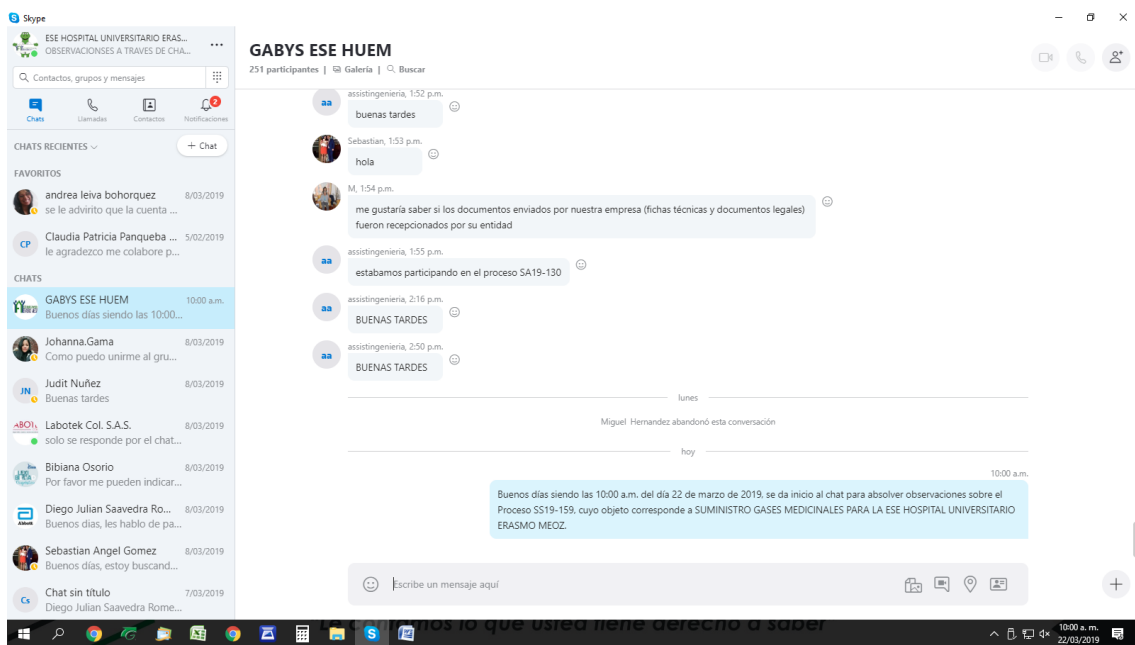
Skype

ESE HOSPITAL UNIVERSITARIO ERAS...
OBSERVACIONSES A TRAVES DE CHA...

Contactos, grupos y mensajes

Chats Llamadas Contactos Notificaciones 2

CHATS RECIENTES + Chat

FAVORITOS

andrea leiva bohorquez 8/03/2019
se le advirito que la cuenta ...

CP Claudia Patricia Panqueba ... 5/02/2019
le agradezco me colabore p...

CHATS

GABYS ESE HUEM 10:00 a.m.
Buenos días siendo las 10:00...

Johanna.Gama 8/03/2019
Como puedo unirme al gru...

JN Judit Nuñez 8/03/2019
Buenas tardes

Labotek Col. S.A.S. 8/03/2019
solo se responde por el chat...

Bibiana Osorio 8/03/2019
Por favor me pueden indicar...

Diego Julian Saavedra Ro... 8/03/2019
Buenos dias, les hablo de pa...

Sebastian Angel Gomez 8/03/2019
Buenos días, estoy buscand...

Cs Chat sin título 7/03/2019
Diego Julian Saavedra Rome...

GABYS ESE HUEM
251 participantes | Galería | Buscar

assistingenieria, 1:52 p.m.
buenas tardes

Sebastian, 1:53 p.m.
hola

M, 1:54 p.m.
me gustaría saber si los documentos enviados por nuestra empresa (fichas técnicas y documentos legales) fueron recepcionados por su entidad

assistingenieria, 1:55 p.m.
estabamos participando en el proceso SA19-130

assistingenieria, 2:16 p.m.
BUENAS TARDES

assistingenieria, 2:50 p.m.
BUENAS TARDES

lunes

Miguel Hernandez abandonó esta conversación

hoy

10:00 a.m.
Buenos días siendo las 10:00 a.m. del día 22 de marzo de 2019. se da inicio al chat para absolver observaciones sobre el Proceso SS19-159, cuyo objeto corresponde a SUMINISTRO GASES MEDICINALES PARA LA ESE HOSPITAL UNIVERSITARIO ERASMO MEOZ.

Escribe un mensaje aquí

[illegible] lo que usted tiene derecho a saber

10:00 a. m.
22/03/2019